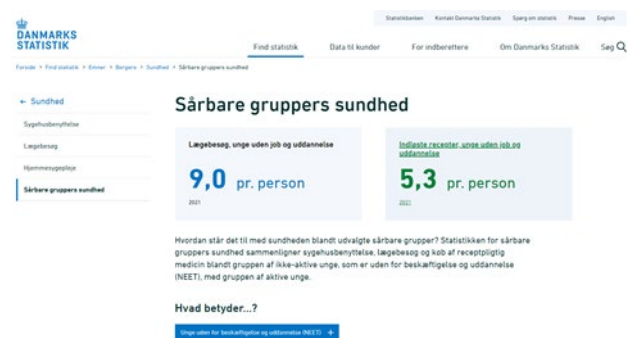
DANMARKS STATISTIK

Statistikbanken Kontakt Danmarks Statistik Spørg om statistik Presse English

Find statistik Data til kunder For indberettere Om Danmarks Statistik Søg

Forside > Find statistik > Emner > Borgere > Sundhed > Sårbare gruppers sundhed

← Sundhed

Sygehusbenyttelse

Lægebesøg

Hjemmesygepleje

Sårbare gruppers sundhed

Sårbare gruppers sundhed

Lægebesøg, unge uden job og uddannelse

9,0 pr. person

2021

Indløste recepter, unge uden job og uddannelse

5,3 pr. person

2021

Hvordan står det til med sundheden blandt udvalgte sårbare grupper? Statistikken for sårbare gruppers sundhed sammenligner sygehusbenyttelse, lægebesøg og køb af receptpligtig medicin blandt gruppen af ikke-aktive unge, som er uden for beskæftigelse og uddannelse (NEET), med gruppen af aktive unge.

Hvad betyder...?

Unge uden for beskæftigelse og uddannelse (NEET) +